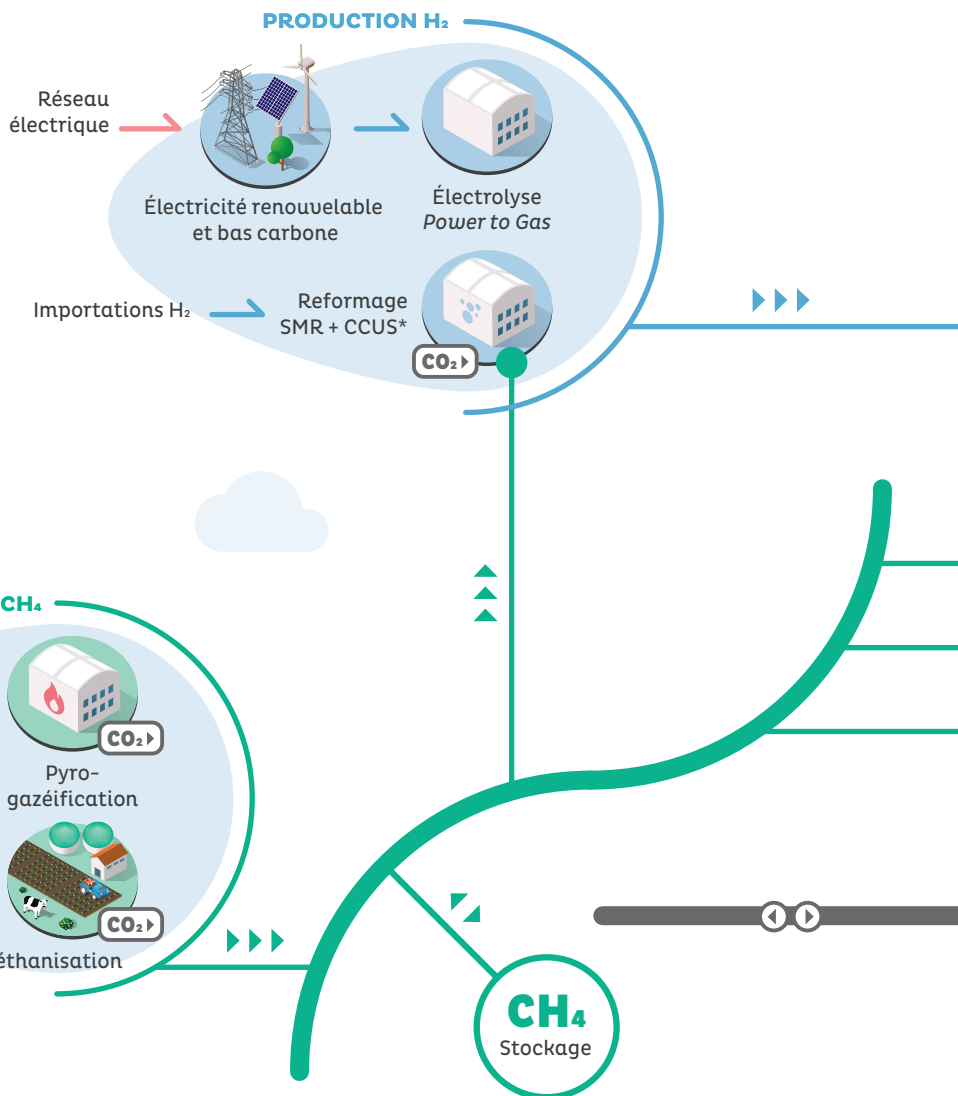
PRODUCTION $H_2$

Réseau électrique

Électricité renouvelable et bas carbone

Électrolyse
*Power to Gas*

Importations $H_2$

Reformage SMR + CCUS*

$CO_2$

$CH_4$

$CO_2$

Pyro-gazéification

$CO_2$

éthanisation

$CH_4$
Stockage